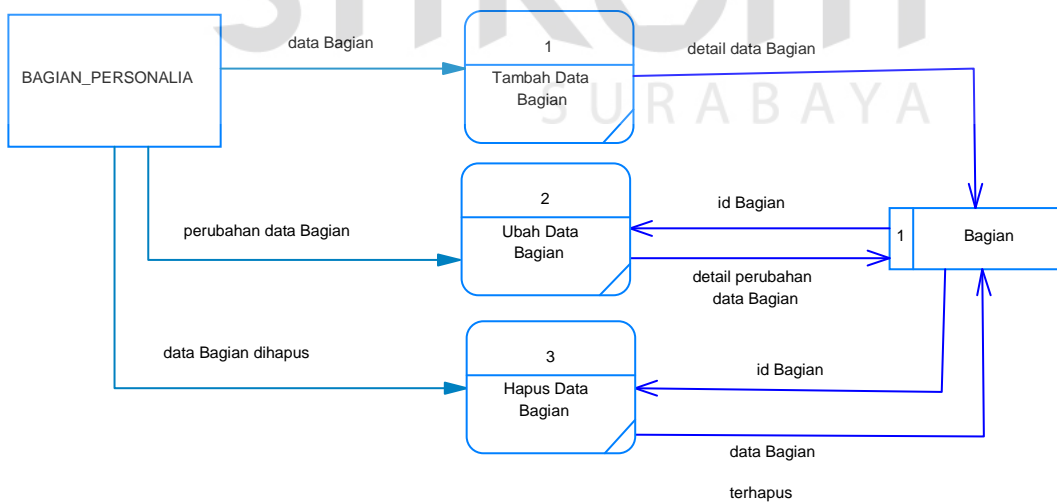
BAGIAN_PERSONALIA

data Bagian

1

Tambah Data Bagian

detail data Bagian

SURABAYA

2

Ubah Data Bagian

id Bagian

perubahan data Bagian

1

Bagian

detail perubahan data Bagian

data Bagian dihapus

3

Hapus Data Bagian

id Bagian

data Bagian

terhapus